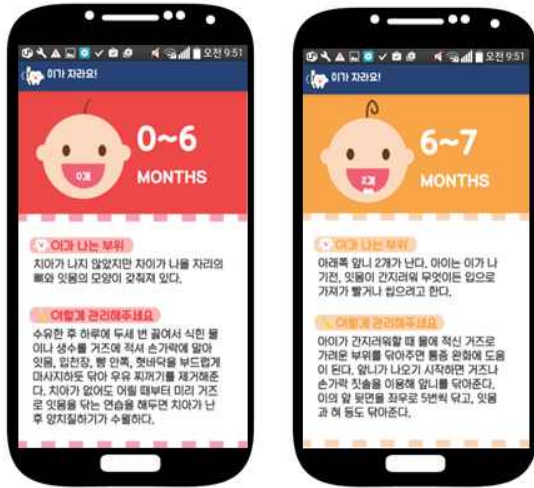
오전 9:51
이가 자라요!
0개
0~6 MONTHS
이가 나는 부위
치아가 나지 않았지만 치아가 나올 자리의 뼈와 잇몸의 모양이 갖춰져 있다.
어떻게 관리해주세요
수유한 후 하루에 두세 번 끓여서 식힌 물이나 생수를 거즈에 적셔 손가락에 말아 잇몸, 입천장, 뺨 안쪽, 혓바닥을 부드럽게 마사지하듯 닦아 우유 찌꺼기를 제거해준다. 치아가 없어도 어릴 때부터 미리 거즈로 잇몸을 닦는 연습을 해두면 치아가 난 후 양치질하기가 수월하다.

오전 9:51
이가 자라요!
2개
6~7 MONTHS
이가 나는 부위
아래쪽 앞니 2개가 난다. 아이는 이가 나기전, 잇몸이 간지러워 무엇이든 입으로 가져가 빨거나 씹으려고 한다.
어떻게 관리해주세요
아이가 간지러워할 때 물에 적신 거즈로 가려운 부위를 닦아주면 통증 완화에 도움이 된다. 앞니가 나오기 시작하면 거즈나 손가락 칫솔을 이용해 앞니를 닦아준다. 이의 앞 뒷면을 좌우로 5번씩 닦고, 잇몸과 혀 등도 닦아준다.